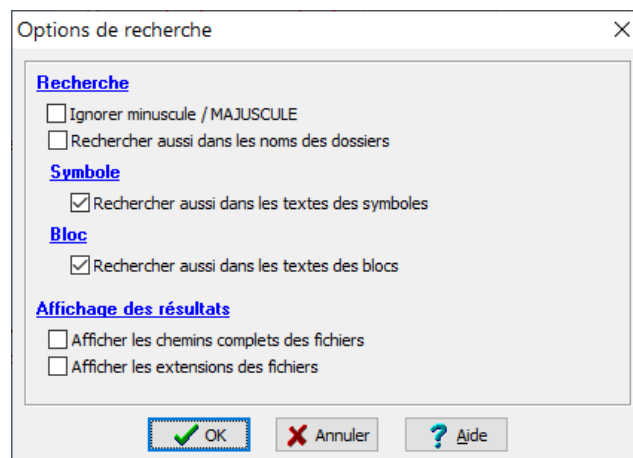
Options de recherche
X

Recherche
Ignorer minuscule / MAJUSCULE
Rechercher aussi dans les noms des dossiers

Symbole
Rechercher aussi dans les textes des symboles

Bloc
Rechercher aussi dans les textes des blocs

Affichage des résultats
Afficher les chemins complets des fichiers
Afficher les extensions des fichiers

OK
Annuler
Aide